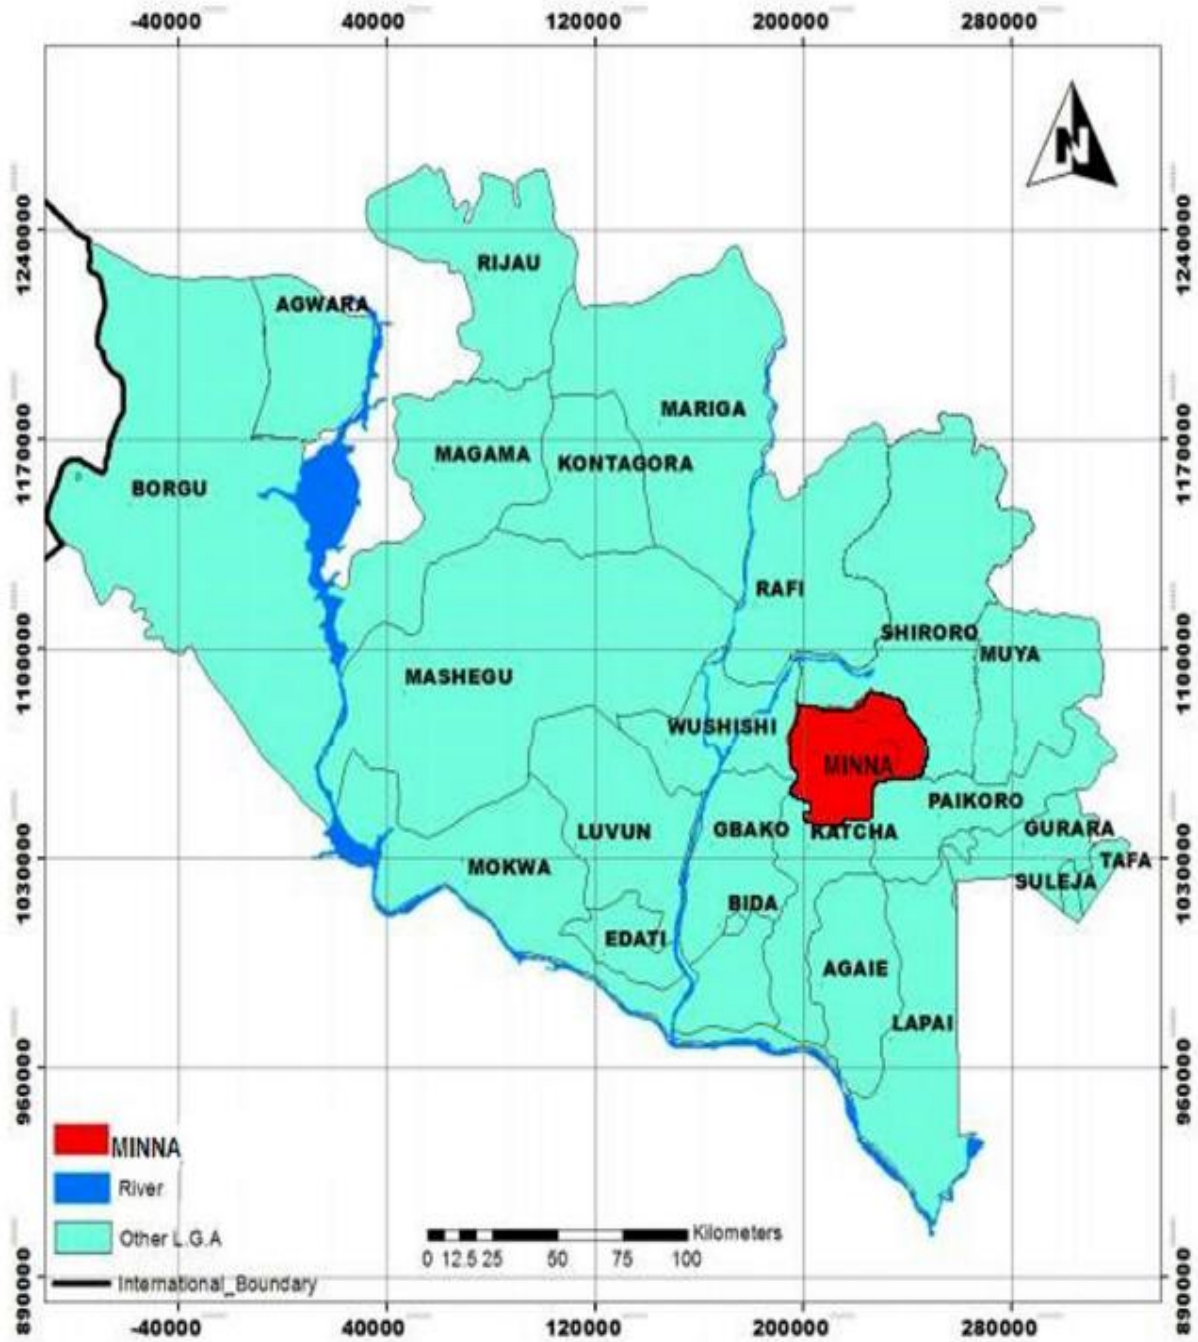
-40000 40000 120000 200000 280000

N

1240000 1170000 1100000 1030000 960000 890000

1240000 1170000 1100000 1030000 960000 890000

RIJAU

AGWARA

MARIGA

MAGAMA

KONTAGORA

BORGU

RAFI

SHIRORO

MUYA

MASHEGU

WUSHISHI

MINNA

PAIKORO

LUVUN

GBAKO

KATCHA

GURARA

TAFA

MOKWA

SULEJA

BIDA

EDATI

AGAIE

LAPAI

MINNA

River

Other L.G.A

International_Boundary

Kilometers

0 12.5 25 50 75 100

-40000 40000 120000 200000 280000